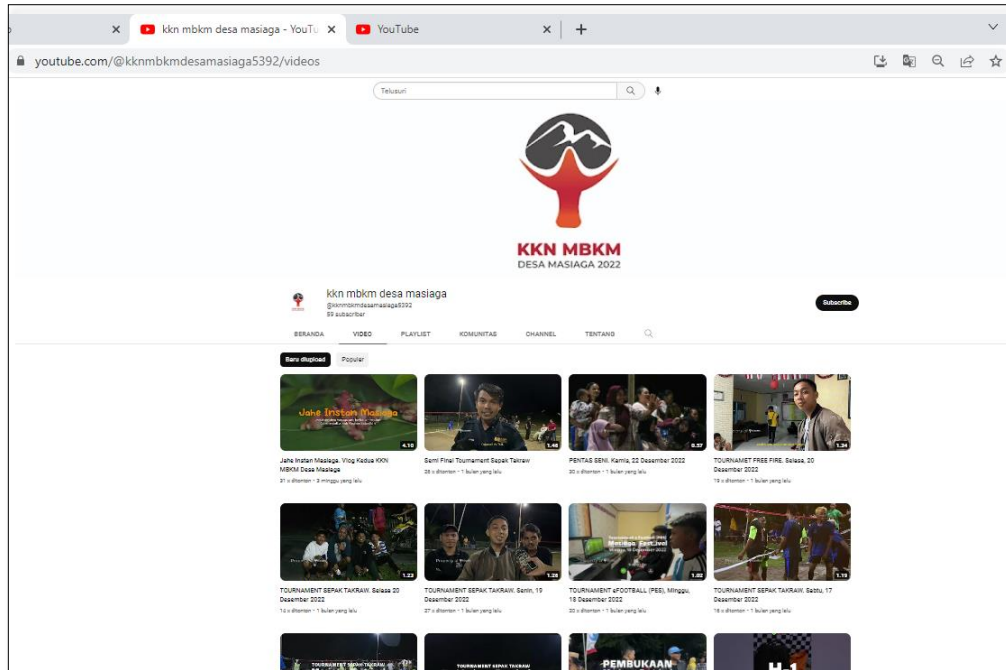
kkn mbkm desa masiaga - YouTu ×
YouTube ×
youtube.com/@kknmbkmdesamasiaga5392/videos

Telusuri

KKN MBKM
DESA MASIAGA 2022

kkn mbkm desa masiaga
@kknmbkmdesamasiaga5392
59 subscriber

Subscribe

BERANDA
VIDEO
PLAYLIST
KOMUNITAS
CHANNEL
TENTANG

Baru diupload
Popular

Jahe Instan Masiaga

4.10
Jahe Instan Masiaga. Vlog Kedua KKN MBKM Desa Masiaga
31 x ditonton • 3 minggu yang lalu

1.48
Semi Final Tournament Sepak Takraw
28 x ditonton • 1 bulan yang lalu

0.57
PENTAS SENI. Kamis, 22 Desember 2022
30 x ditonton • 1 bulan yang lalu

1.34
TOURNAMET FREE FIRE. Selasa, 20 Desember 2022
19 x ditonton • 1 bulan yang lalu

1.22
TOURNAMENT SEPAK TAKRAW. Selasa 20 Desember 2022
14 x ditonton • 1 bulan yang lalu

1.28
TOURNAMENT SEPAK TAKRAW. Senin, 19 Desember 2022
27 x ditonton • 1 bulan yang lalu

Masiaga Festival
1.02
TOURNAMENT eFOOTBALL (PES), Minggu, 18 Desember 2022
30 x ditonton • 1 bulan yang lalu

1.19
TOURNAMENT SEPAK TAKRAW. Sabtu, 17 Desember 2022
18 x ditonton • 1 bulan yang lalu

TOURNAMENT SEPAK TAKRAW
TOURNAMENT SEPAK TAKRAW
PEMBUKAAN
H-1